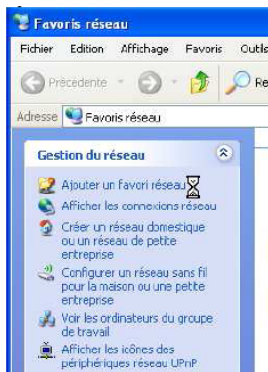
Favoris réseau

Fichier Edition Affichage Favoris Outils

Précédente

Re

Adresse Favoris réseau

Gestion du réseau

Ajouter un favori réseau

Afficher les connexions réseau

Créer un réseau domestique ou un réseau de petite entreprise

Configurer un réseau sans fil pour la maison ou une petite entreprise

Voir les ordinateurs du groupe de travail

Afficher les icônes des périphériques réseau UPnP